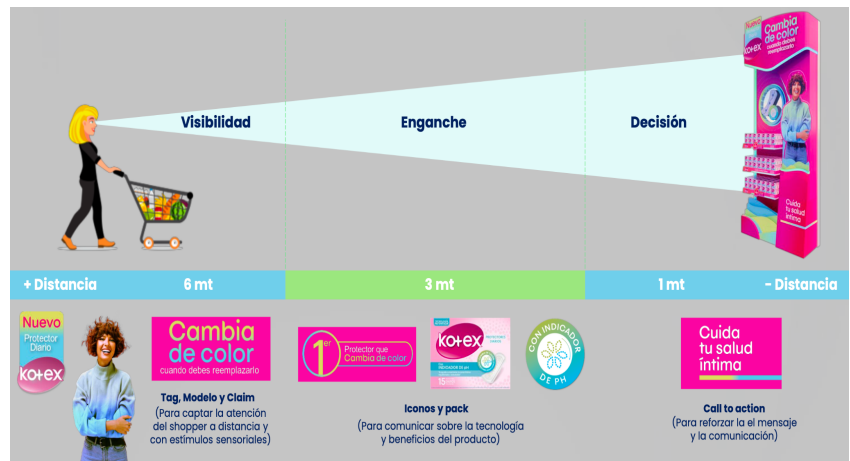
Visibilidad

Enganche

Decisión

Nuevo
Kotex
Cambia de color
cuando debes reemplazarlo

Cuida tu salud íntima

+ Distancia

6 mt

3 mt

1 mt

- Distancia

Nuevo
Protector Diario
kotex

Cambia de color
cuando debes reemplazarlo

Tag, Modelo y Claim
(Para captar la atención del shopper a distancia y con estímulos sensoriales)

1er
Protector que Cambia de color

kotex

CON INDICADOR DE PH

Iconos y pack
(Para comunicar sobre la tecnología y beneficios del producto)

Cuida tu salud íntima

Call to action
(Para reforzar la el mensaje y la comunicación)